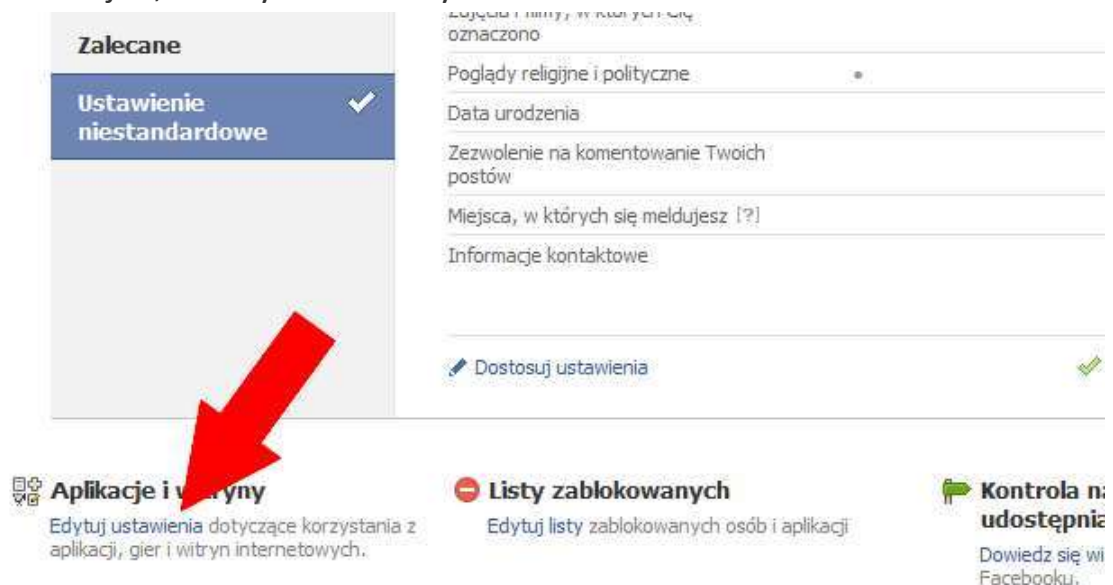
Zalecane

Ustawienie niestandardowe

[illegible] oznaczono

Poglądy religijne i polityczne

Data urodzenia

Zezwolenie na komentowanie Twoich postów

Miejsca, w których się meldujesz [?]

Informacje kontaktowe

Dostosuj ustawienia

Aplikacje i w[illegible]ryny

Edytuj ustawienia dotyczące korzystania z aplikacji, gier i witryn internetowych.

Listy zablokowanych

Edytuj listy zablokowanych osób i aplikacji

Kontrola na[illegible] udostępnia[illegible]

Dowiedz się wi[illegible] Facebooku.